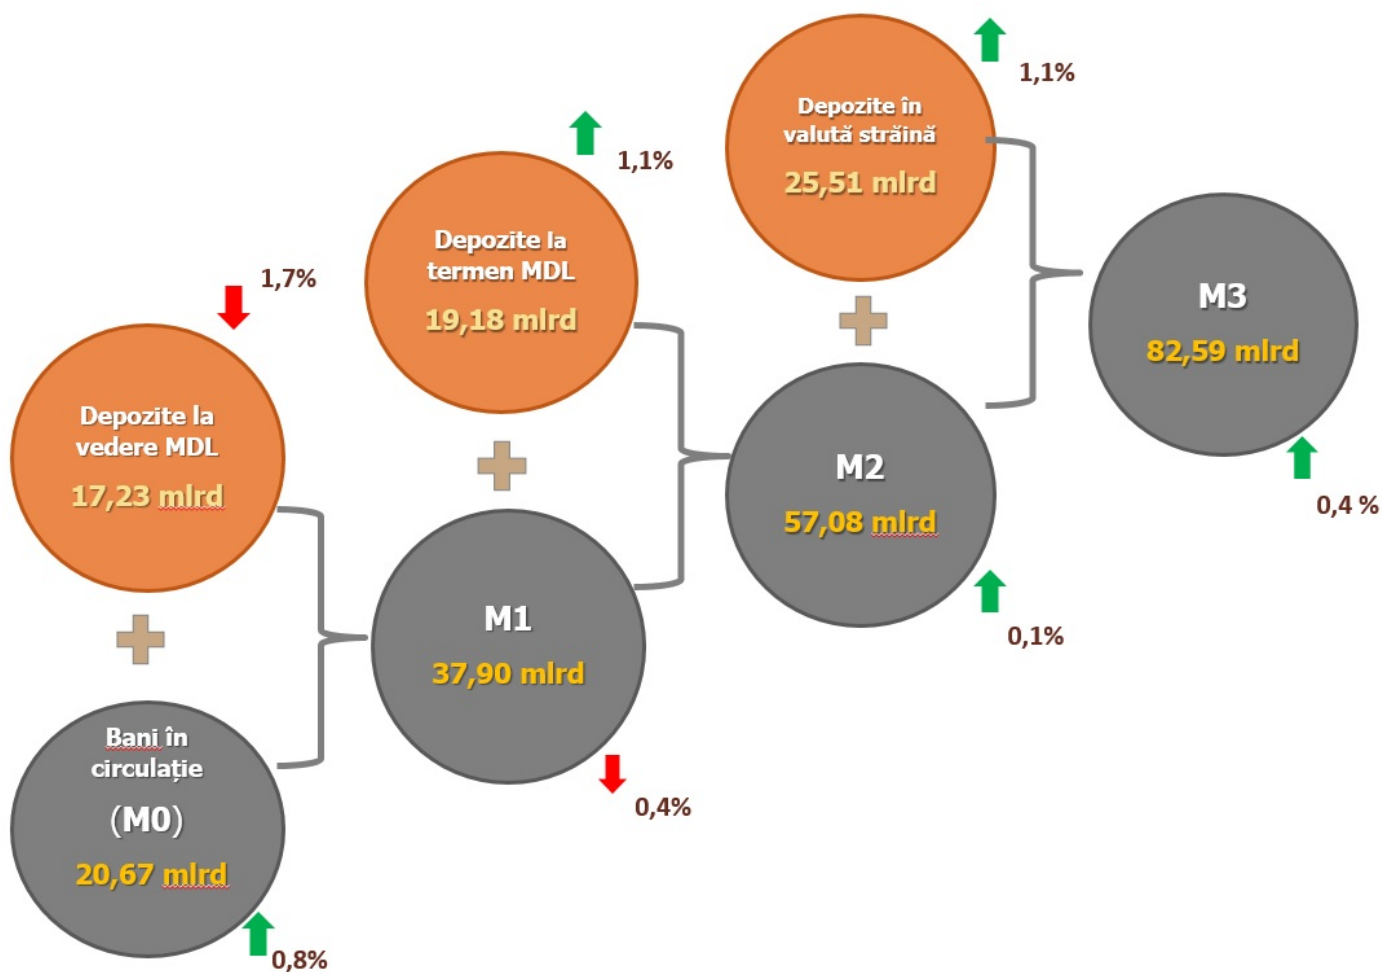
Depozite în valută străină
25,51 mlrd
1,1%

Depozite la termen MDL
19,18 mlrd
1,1%

M3
82,59 mlrd
0,4 %

1,7%
Depozite la vedere MDL
17,23 mlrd

M2
57,08 mlrd
0,1%

M1
37,90 mlrd
0,4%

Bani în circulație
(M0)
20,67 mlrd
0,8%